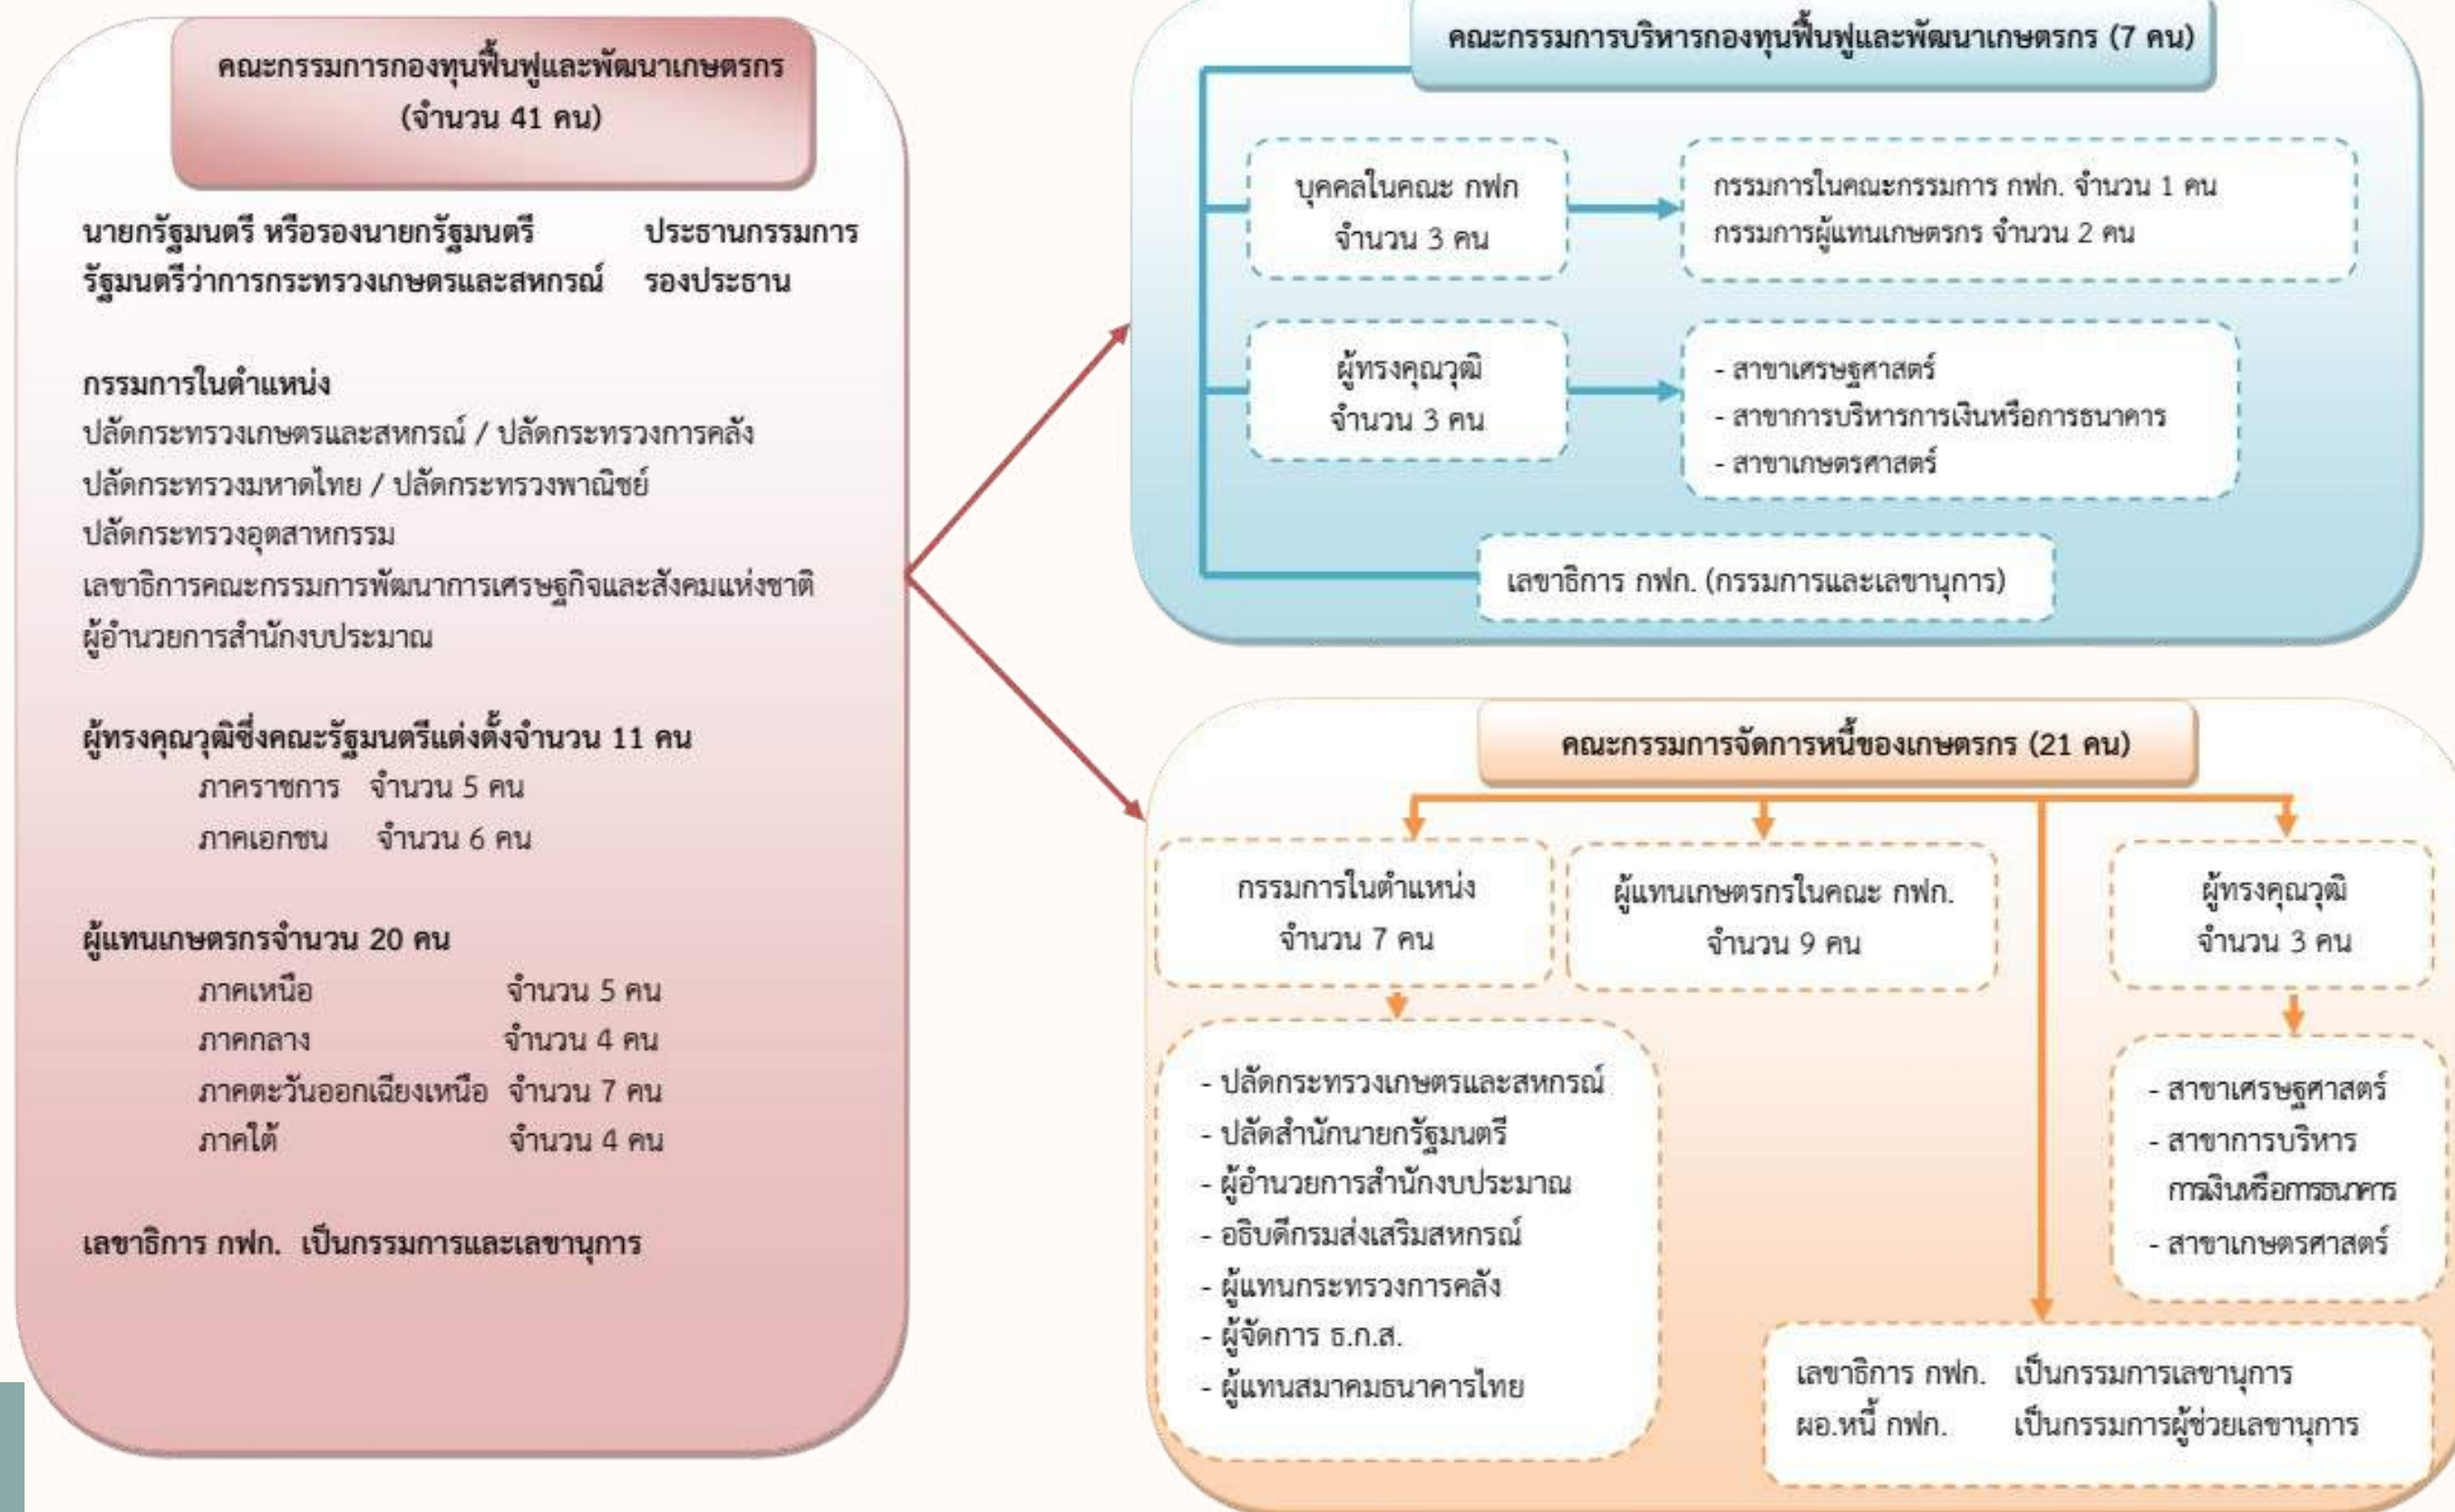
คณะกรรมการกองทุนฟื้นฟูและพัฒนาเกษตรกร (จำนวน 41 คน)

นายกรัฐมนตรี หรือรองนายกรัฐมนตรี ประธานกรรมการ
รัฐมนตรีว่าการกระทรวงเกษตรและสหกรณ์ รองประธาน

กรรมการในตำแหน่ง
ปลัดกระทรวงเกษตรและสหกรณ์ / ปลัดกระทรวงการคลัง
ปลัดกระทรวงมหาดไทย / ปลัดกระทรวงพาณิชย์
ปลัดกระทรวงอุตสาหกรรม
เลขาธิการคณะกรรมการพัฒนาการเศรษฐกิจและสังคมแห่งชาติ
ผู้อำนวยการสำนักงบประมาณ

ผู้ทรงคุณวุฒิซึ่งคณะรัฐมนตรีแต่งตั้งจำนวน 11 คน
ภาคราชการ จำนวน 5 คน
ภาคเอกชน จำนวน 6 คน

ผู้แทนเกษตรกรจำนวน 20 คน
ภาคเหนือ จำนวน 5 คน
ภาคกลาง จำนวน 4 คน
ภาคตะวันออกเฉียงเหนือ จำนวน 7 คน
ภาคใต้ จำนวน 4 คน

เลขาธิการ กฟก. เป็นกรรมการและเลขานุการ

คณะกรรมการบริหารกองทุนฟื้นฟูและพัฒนาเกษตรกร (7 คน)

บุคคลในคณะ กฟก จำนวน 3 คน

กรรมการในคณะกรรมการ กฟก. จำนวน 1 คน
กรรมการผู้แทนเกษตรกร จำนวน 2 คน

ผู้ทรงคุณวุฒิ จำนวน 3 คน

- สาขาเศรษฐศาสตร์
- สาขาการบริหารการเงินหรือการธนาคาร
- สาขาเกษตรศาสตร์

เลขาธิการ กฟก. (กรรมการและเลขานุการ)

คณะกรรมการจัดการหนี้ของเกษตรกร (21 คน)

กรรมการในตำแหน่ง จำนวน 7 คน

ผู้แทนเกษตรกรในคณะ กฟก. จำนวน 9 คน

ผู้ทรงคุณวุฒิ จำนวน 3 คน

- ปลัดกระทรวงเกษตรและสหกรณ์
- ปลัดสำนักนายกรัฐมนตรี
- ผู้อำนวยการสำนักงบประมาณ
- อธิบดีกรมส่งเสริมสหกรณ์
- ผู้แทนกระทรวงการคลัง
- ผู้จัดการ ธ.ก.ส.
- ผู้แทนสมาคมธนาคารไทย

- สาขาเศรษฐศาสตร์
- สาขาการบริหารการเงินหรือการธนาคาร
- สาขาเกษตรศาสตร์

เลขาธิการ กฟก. เป็นกรรมการเลขานุการ
ผอ.หนี้ กฟก. เป็นกรรมการผู้ช่วยเลขานุการ